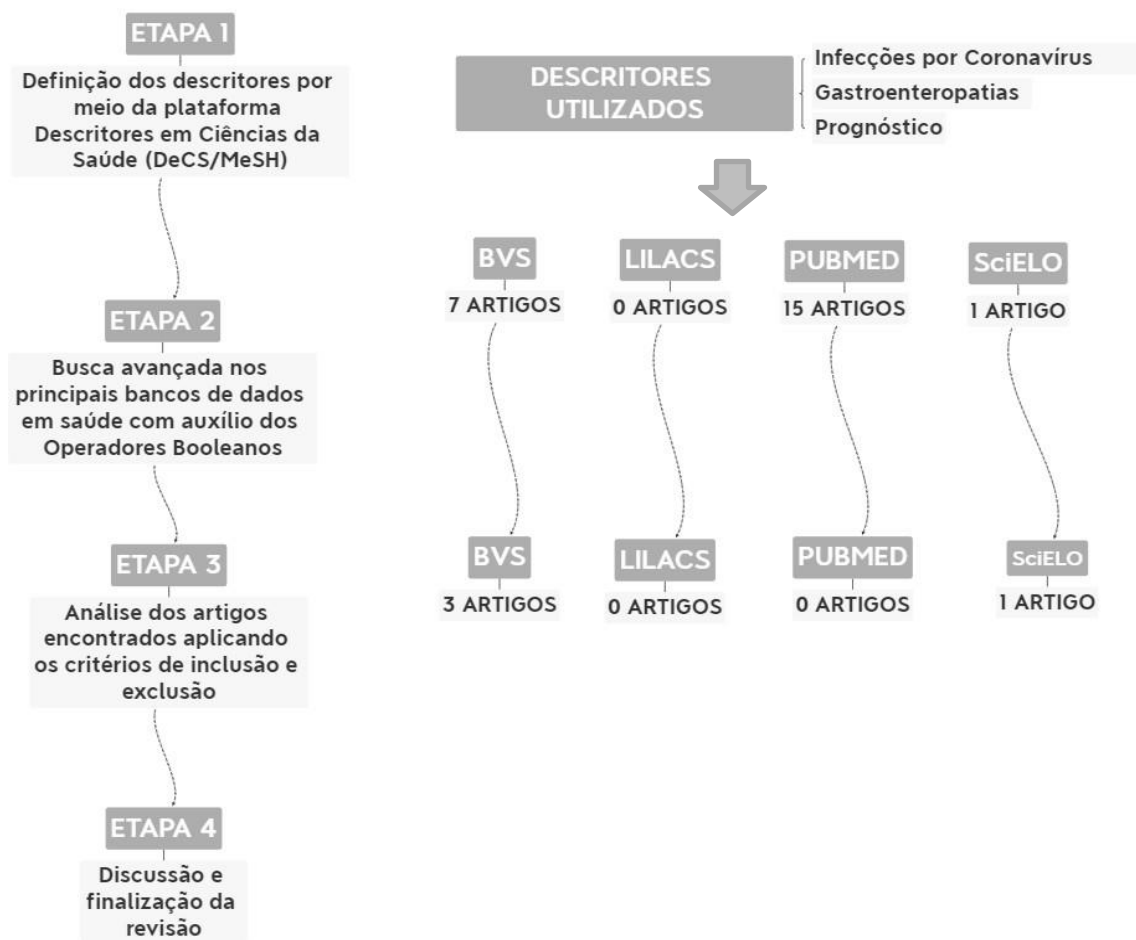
ETAPA 1

Definição dos descritores por meio da plataforma Descritores em Ciências da Saúde (DeCS/MeSH)

ETAPA 2

Busca avançada nos principais bancos de dados em saúde com auxílio dos Operadores Booleanos

ETAPA 3

Análise dos artigos encontrados aplicando os critérios de inclusão e exclusão

ETAPA 4

Discussão e finalização da revisão

DESCRITORES UTILIZADOS

Infecções por Coronavírus
Gastroenteropatias
Prognóstico

BVS
7 ARTIGOS

LILACS
0 ARTIGOS

PUBMED
15 ARTIGOS

SciELO
1 ARTIGO

BVS
3 ARTIGOS

LILACS
0 ARTIGOS

PUBMED
0 ARTIGOS

SciELO
1 ARTIGO